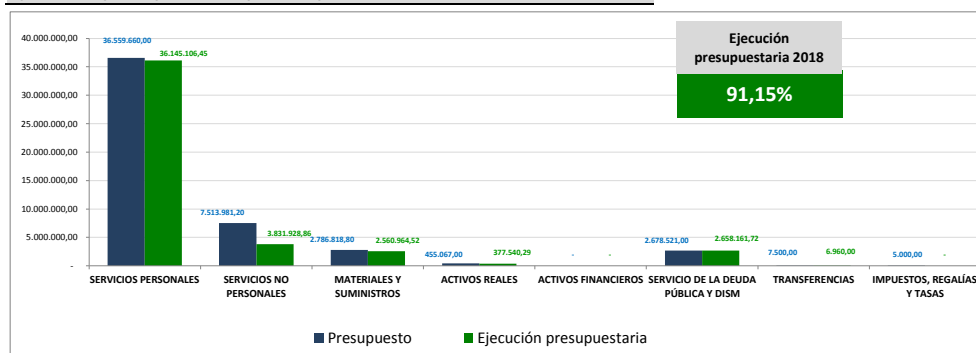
40.000.000,00
35.000.000,00
30.000.000,00
25.000.000,00
20.000.000,00
15.000.000,00
10.000.000,00
5.000.000,00
-

36.559.660,00
36.145.106,45
7.513.981,20
3.831.928,86
2.786.818,80
2.560.964,52
455.067,00
377.540,29
-
-
2.678.521,00
2.658.161,72
7.500,00
6.960,00
5.000,00
-

Ejecución presupuestaria 2018

91,15%

SERVICIOS PERSONALES
SERVICIOS NO PERSONALES
MATERIALES Y SUMINISTROS
ACTIVOS REALES
ACTIVOS FINANCIEROS
SERVICIO DE LA DEUDA PÚBLICA Y DISM
TRANSFERENCIAS
IMPUESTOS, REGALÍAS Y TASAS

Presupuesto
Ejecución presupuestaria